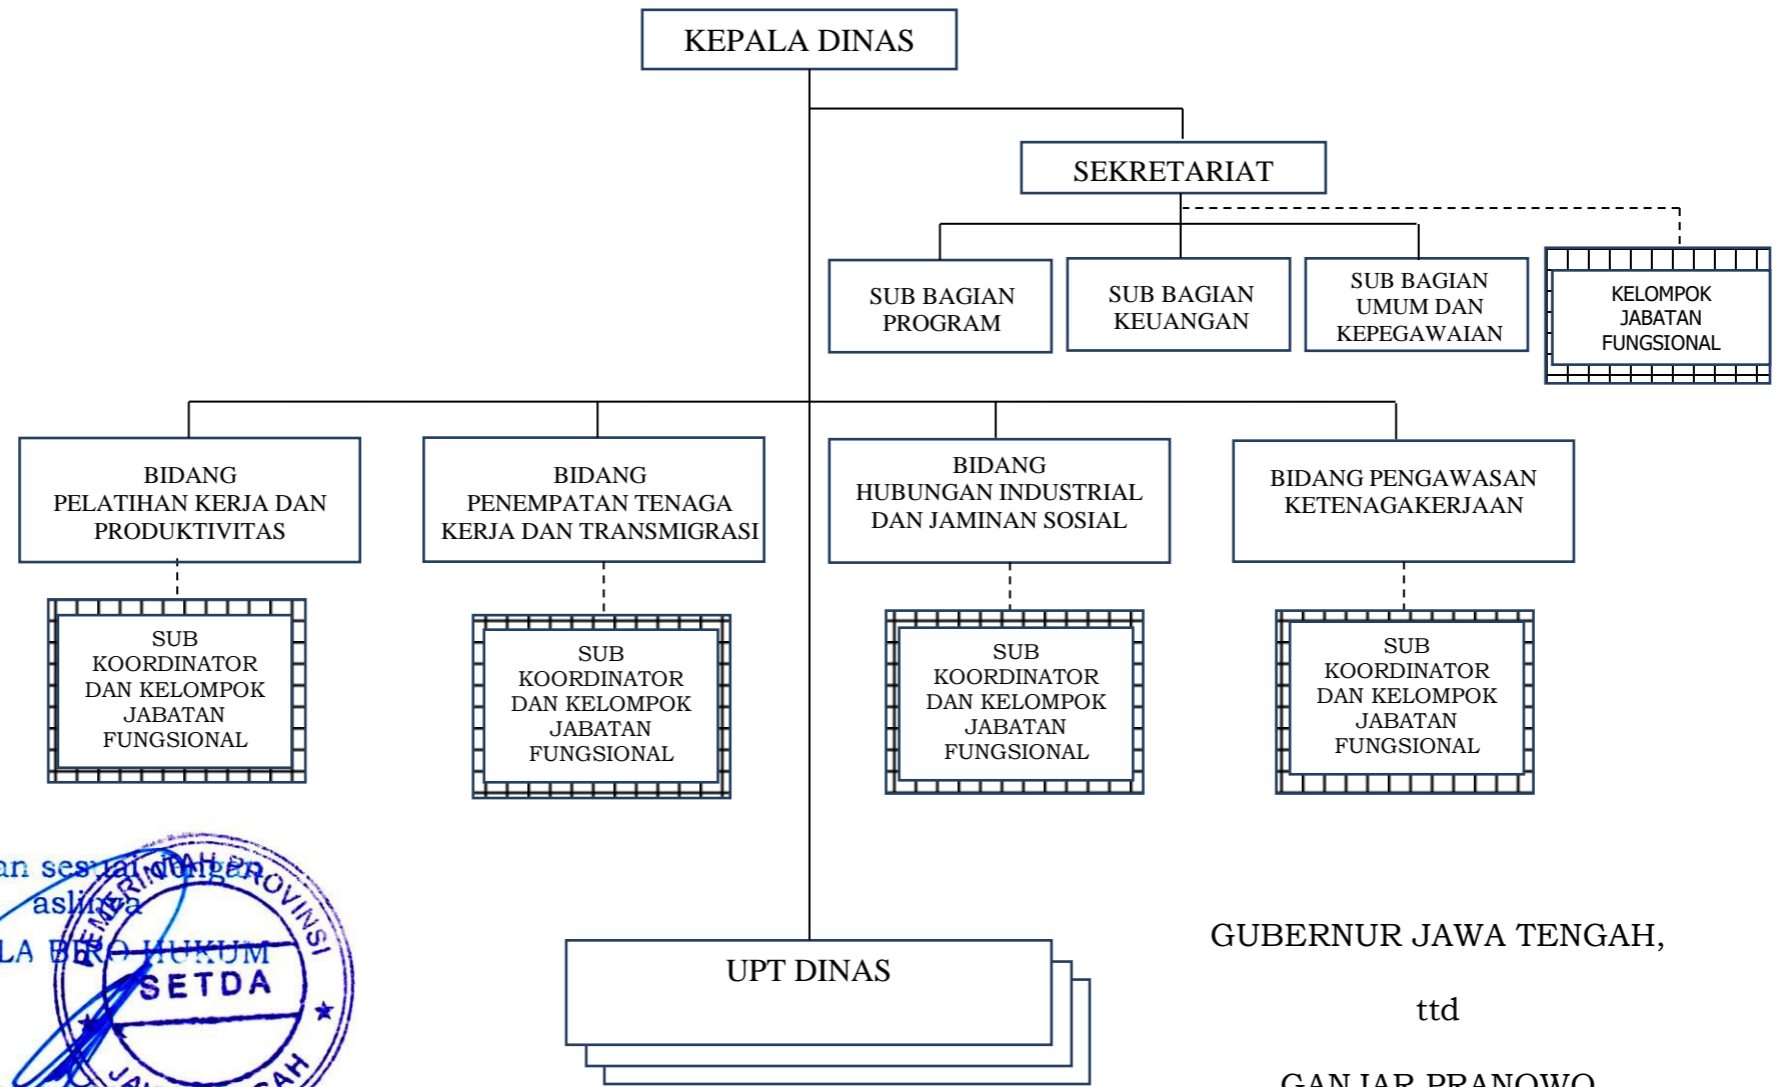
KEPALA DINAS

SEKRETARIAT

SUB BAGIAN PROGRAM

SUB BAGIAN KEUANGAN

SUB BAGIAN UMUM DAN KEPEGAWAIAN

KELOMPOK JABATAN FUNGSIONAL

BIDANG PELATIHAN KERJA DAN PRODUKTIVITAS

BIDANG PENEMPATAN TENAGA KERJA DAN TRANSMIGRASI

BIDANG HUBUNGAN INDUSTRIAL DAN JAMINAN SOSIAL

BIDANG PENGAWASAN KETENAGAKERJAAN

SUB KOORDINATOR DAN KELOMPOK JABATAN FUNGSIONAL

SUB KOORDINATOR DAN KELOMPOK JABATAN FUNGSIONAL

SUB KOORDINATOR DAN KELOMPOK JABATAN FUNGSIONAL

SUB KOORDINATOR DAN KELOMPOK JABATAN FUNGSIONAL

an sesuai dengan aslinya
LA BIRO HUKUM

PEMERINTAH PROVINSI SETDA JAWA TENGAH

UPT DINAS

GUBERNUR JAWA TENGAH,

ttd

GANJAR PRANOWO